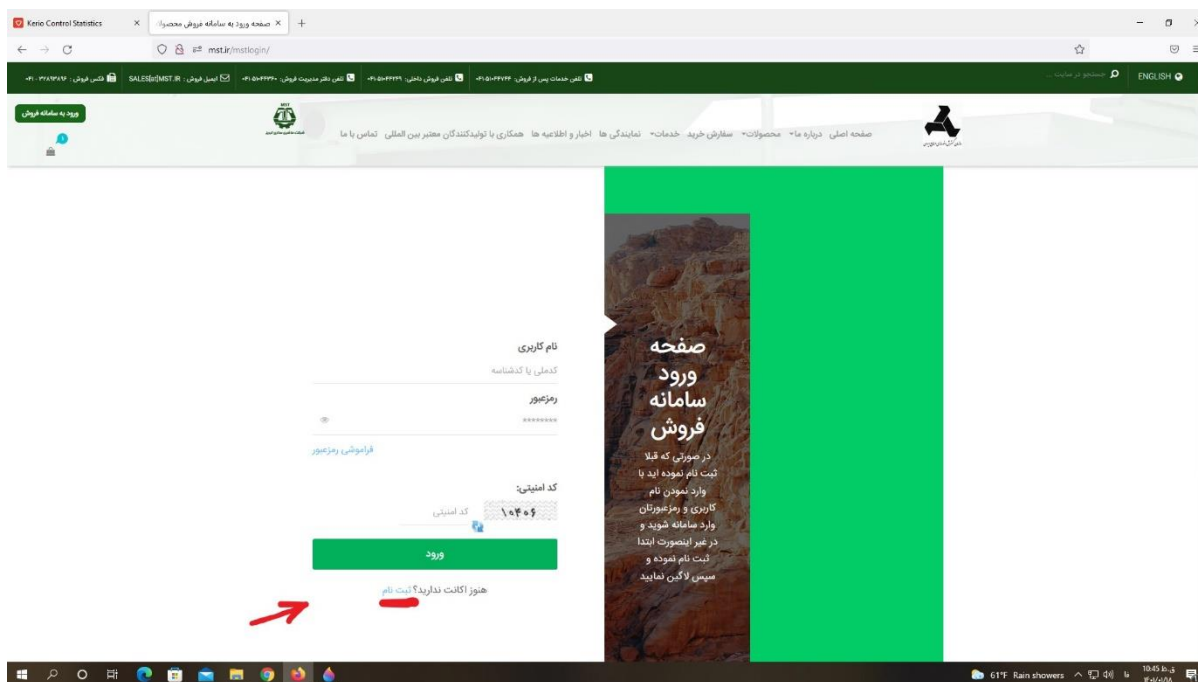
Kerio Control Statistics ×
صفحه ورود به سامانه فروش محصول ×
mst.ir/mstlogin/

تلفن خدمات پس از فروش: ۰۴۱-۵۱۰۴۴۷۴۴ | تلفن فروش داخلی: ۰۴۱-۵۱۰۴۴۲۲۹ | تلفن دفتر مدیریت فروش: ۰۴۱-۵۱۰۴۴۴۲۰ | ایمیل فروش: SALES[at]MST.IR | فکس فروش: ۰۴۱-۳۲۸۹۳۸۲۶
جستجو در سایت ...
ENGLISH

ورود به سامانه فروش

صفحه اصلی درباره ما محصولات سفارش خرید خدمات نمایندگی ها اخبار و اطلاعیه ها همکاری با تولیدکنندگان معتبر بین المللی تماس با ما

صفحه ورود سامانه فروش

در صورتی که قبلا ثبت نام نموده اید با وارد نمودن نام کاربری و رمزعبورتان وارد سامانه شوید و در غیر اینصورت ابتدا ثبت نام نموده و سپس لاگین نمایید

نام کاربری
کدملی یا کدشناسه
رمزعبور
••••••••
فراموشی رمزعبور
کد امنیتی:
۱۰۴۰۶
کد امنیتی
ورود
هنوز اکانت ندارید؟ ثبت نام

61°F Rain showers 10:45 ق.ظ